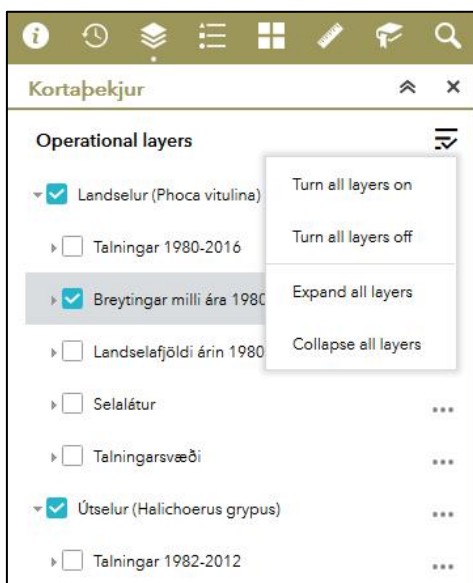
Kortaþekjur

Operational layers

Landselur (Phoca vitulina)

Talningar 1980-2016

Breytingar milli ára 1980

Landselafjöldi árin 1980

Selalátur

Talningarsvæði

Útselur (Halichoerus grypus)

Talningar 1982-2012

Turn all layers on

Turn all layers off

Expand all layers

Collapse all layers